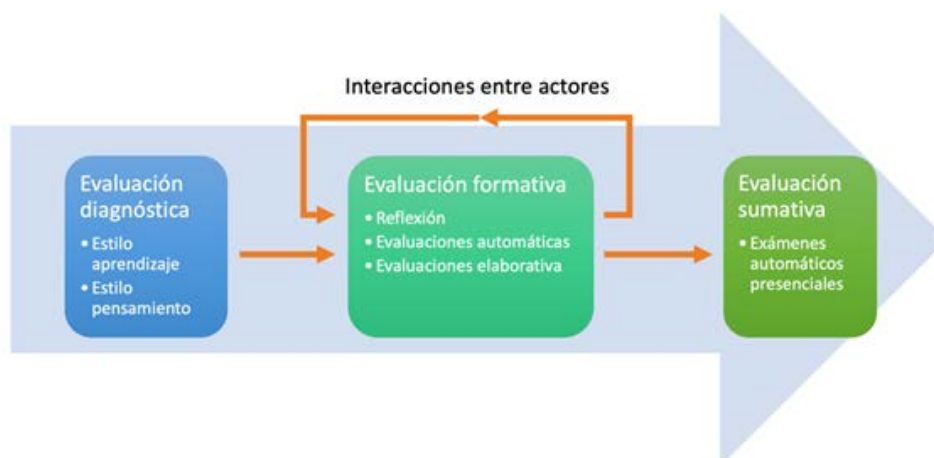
Interacciones entre actores

Evaluación diagnóstica
• Estilo aprendizaje
• Estilo pensamiento

Evaluación formativa
• Reflexión
• Evaluaciones automáticas
• Evaluaciones elaborativa

Evaluación sumativa
• Exámenes automáticos presenciales